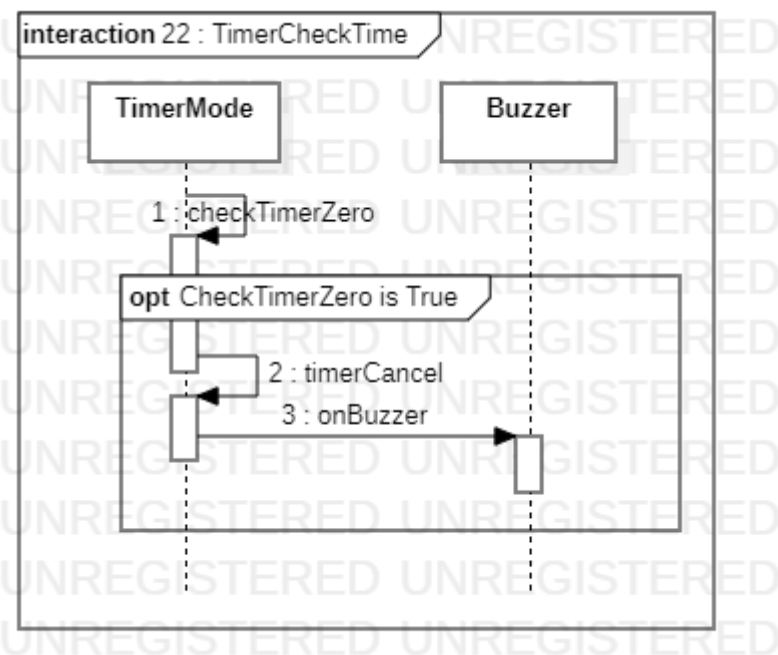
**interaction** 22 : TimerCheckTime

TimerMode

Buzzer

1 : checkTimerZero

**opt** CheckTimerZero is True

2 : timerCancel

3 : onBuzzer

UNREGISTERED UNREGISTERED
UNREGISTERED UNREGISTERED
UNREGISTERED UNREGISTERED
UNREGISTERED UNREGISTERED
UNREGISTERED UNREGISTERED
UNREGISTERED UNREGISTERED
UNREGISTERED UNREGISTERED
UNREGISTERED UNREGISTERED
UNREGISTERED UNREGISTERED
UNREGISTERED UNREGISTERED
UNREGISTERED UNREGISTERED